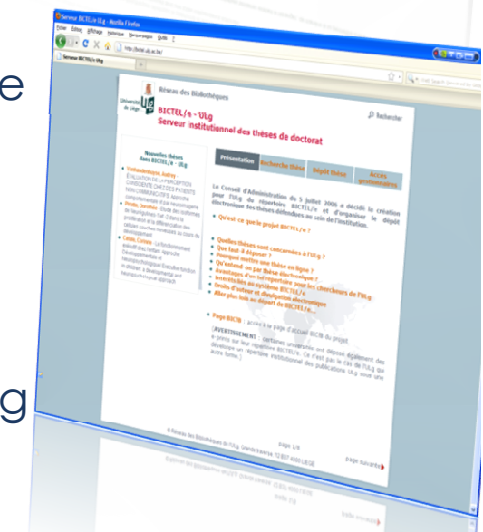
e

g

Serveur BICTEL/e ULg - Mozilla Firefox

Fichier Édition Affichage Historique Marque-pages Outils ?

http://bictel.ulg.ac.be/

Serveur BICTEL/e ULg

Réseau des Bibliothèques

Université de Liège

BICTEL/e - ULg

Serveur institutionnel des thèses de doctorat

Recherche

Nouvelles thèses dans BICTEL/e - ULg

Présentation

Recherche thèse

Dépôt thèse

Accès gestionnaires

Le Conseil d'Administration du 5 juillet 2006 a décidé la création pour l'ULg du répertoire BICTEL/e et d'organiser le dépôt électronique des thèses défendues au sein de l'institution.

Quel est le but de BICTEL/e ?

Quelles thèses sont concernées à l'ULg ?
Qui doit déposer ?
Pourquoi mettre une thèse en ligne ?
Qu'entend-on par thèse électronique ?
Avantages d'un répertoire pour les chercheurs de l'ULg
Droits d'auteur et diffusion électronique
Aller plus loin au départ de BICTEL/e...

Page BICTEL

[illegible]

Page 1/8

page suivante